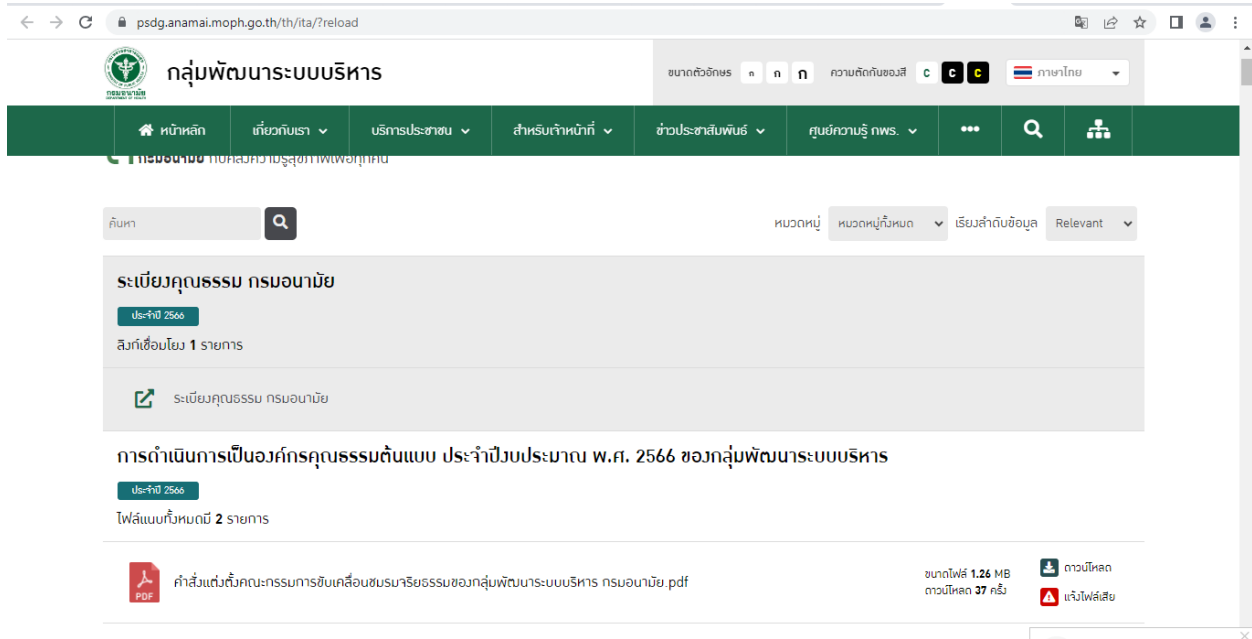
psdg.anamai.moph.go.th/th/ita/?reload

กรมอนามัย DEPARTMENT OF HEALTH

กลุ่มพัฒนาระบบบริหาร

ขนาดตัวอักษร ก ก ก ความตัดกันของสี C C C ภาษาไทย

หน้าหลัก เกี่ยวกับเรา บริการประชาชน สำหรับเจ้าหน้าที่ ข่าวประชาสัมพันธ์ ศูนย์ความรู้ กพร. •••

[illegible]

ค้นหา

หมวดหมู่ หมวดหมู่ทั้งหมด เรียงลำดับข้อมูล Relevant

ระเบียงคุณธรรม กรมอนามัย

ประจำปี 2566

ลิงก์เชื่อมโยง 1 รายการ

ระเบียงคุณธรรม กรมอนามัย

การดำเนินการเป็นองค์กรคุณธรรมต้นแบบ ประจำปีงบประมาณ พ.ศ. 2566 ของกลุ่มพัฒนาระบบบริหาร

ประจำปี 2566

ไฟล์แนบทั้งหมดมี 2 รายการ

PDF คำสั่งแต่งตั้งคณะกรรมการขับเคลื่อนชมรมจริยธรรมของกลุ่มพัฒนาระบบบริหาร กรมอนามัย.pdf

ขนาดไฟล์ 1.26 MB
ดาวน์โหลด 37 ครั้ง

ดาวน์โหลด
แจ้งไฟล์เสีย